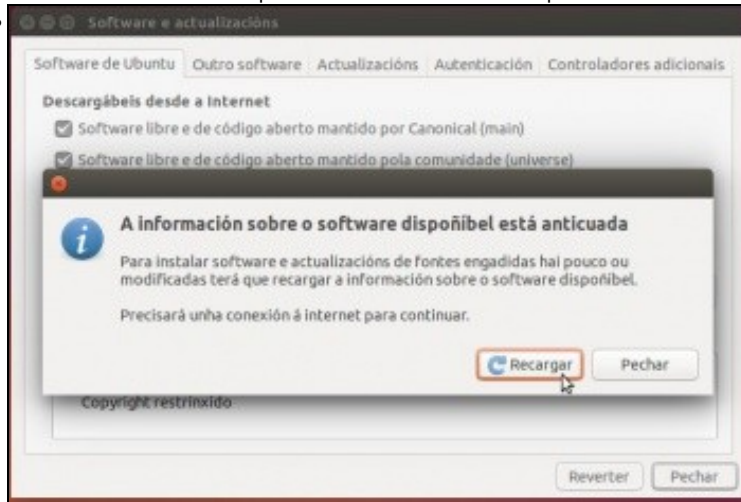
Software e actualizacións

Software de Ubuntu | Outro software | Actualizacións | Autenticación | Controladores adicionais

Descargábeis desde a Internet

Software libre e de código aberto mantido por Canonical (main)

Software libre e de código aberto mantido pola comunidade (universe)

A información sobre o software dispoñíbel está anticuada

Para instalar software e actualizacións de fontes engadidas hai pouco ou modificadas terá que recargar a información sobre o software dispoñíbel.

Precisará unha conexión á internet para continuar.

Recargar | Pechar

Copyright restrinxido

Reverter | Pechar